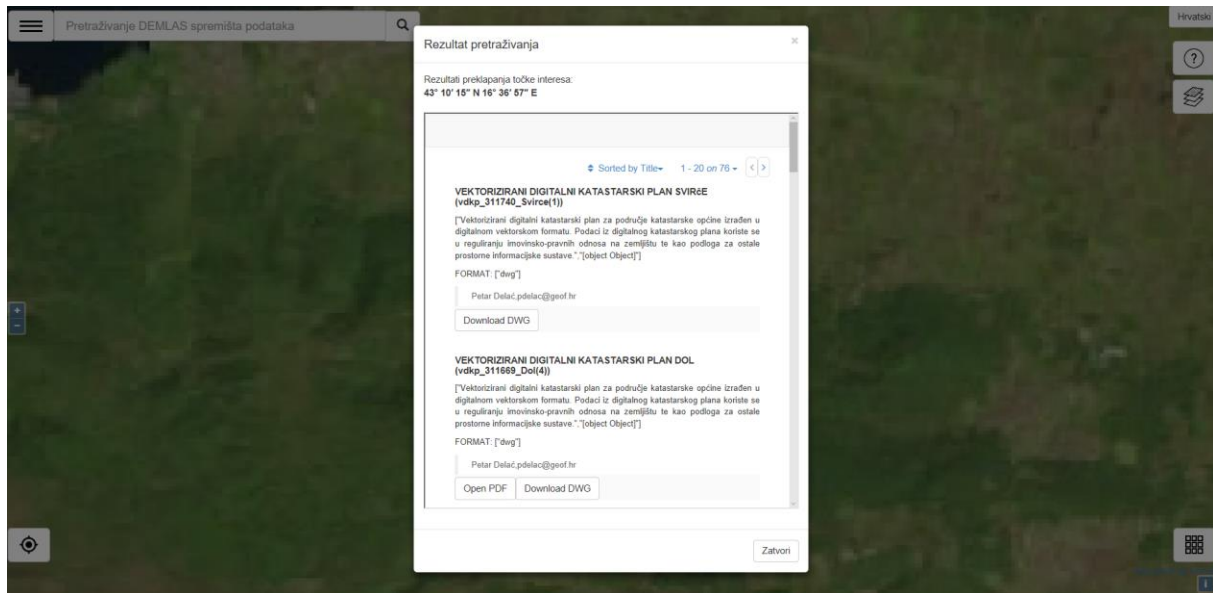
Pretraživanje DEMLAS spremišta podataka

Hrvatski

Rezultat pretraživanja

×

Rezultati preklapanja točke interesa:
43° 10' 15" N 16° 36' 57" E

Sorted by Title 1 - 20 on 76

VEKTORIZIRANI DIGITALNI KATASTARSKI PLAN SVIRčE (vdkp_311740_Svirce(1))

["Vektorizirani digitalni katastarski plan za područje katastarske općine izrađen u digitalnom vektorskom formatu. Podaci iz digitalnog katastarskog plana koriste se u reguliranju imovinsko-pravnih odnosa na zemljištu te kao podloga za ostale prostorne informacijske sustave.","[object Object]"]

FORMAT: ["dwg"]

Petar Delać,pdelac@geof.hr

Download DWG

VEKTORIZIRANI DIGITALNI KATASTARSKI PLAN DOL (vdkp_311669_Dol(4))

["Vektorizirani digitalni katastarski plan za područje katastarske općine izrađen u digitalnom vektorskom formatu. Podaci iz digitalnog katastarskog plana koriste se u reguliranju imovinsko-pravnih odnosa na zemljištu te kao podloga za ostale prostorne informacijske sustave.","[object Object]"]

FORMAT: ["dwg"]

Petar Delać,pdelac@geof.hr

Open PDF Download DWG

Zatvori